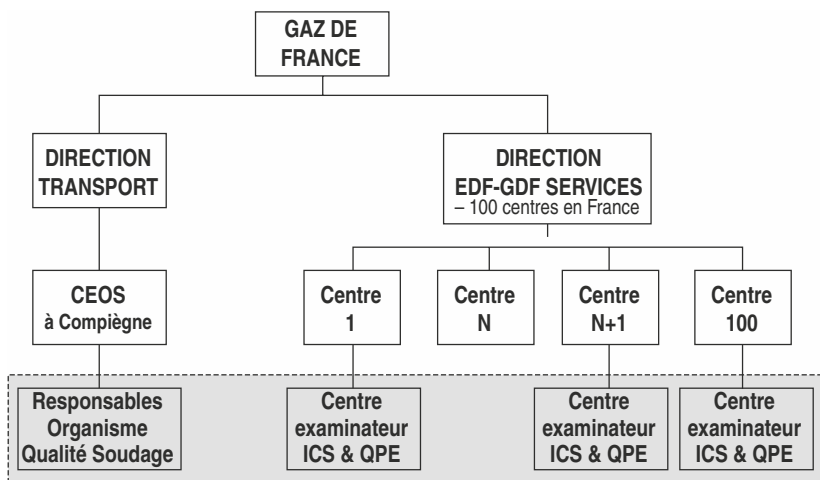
GAZ DE FRANCE

DIRECTION TRANSPORT

DIRECTION EDF-GDF SERVICES
– 100 centres en France

CEOS
à Compiègne

Centre 1

Centre N

Centre N+1

Centre 100

Responsables Organisme Qualité Soudage

Centre examinateur ICS & QPE

Centre examinateur ICS & QPE

Centre examinateur ICS & QPE